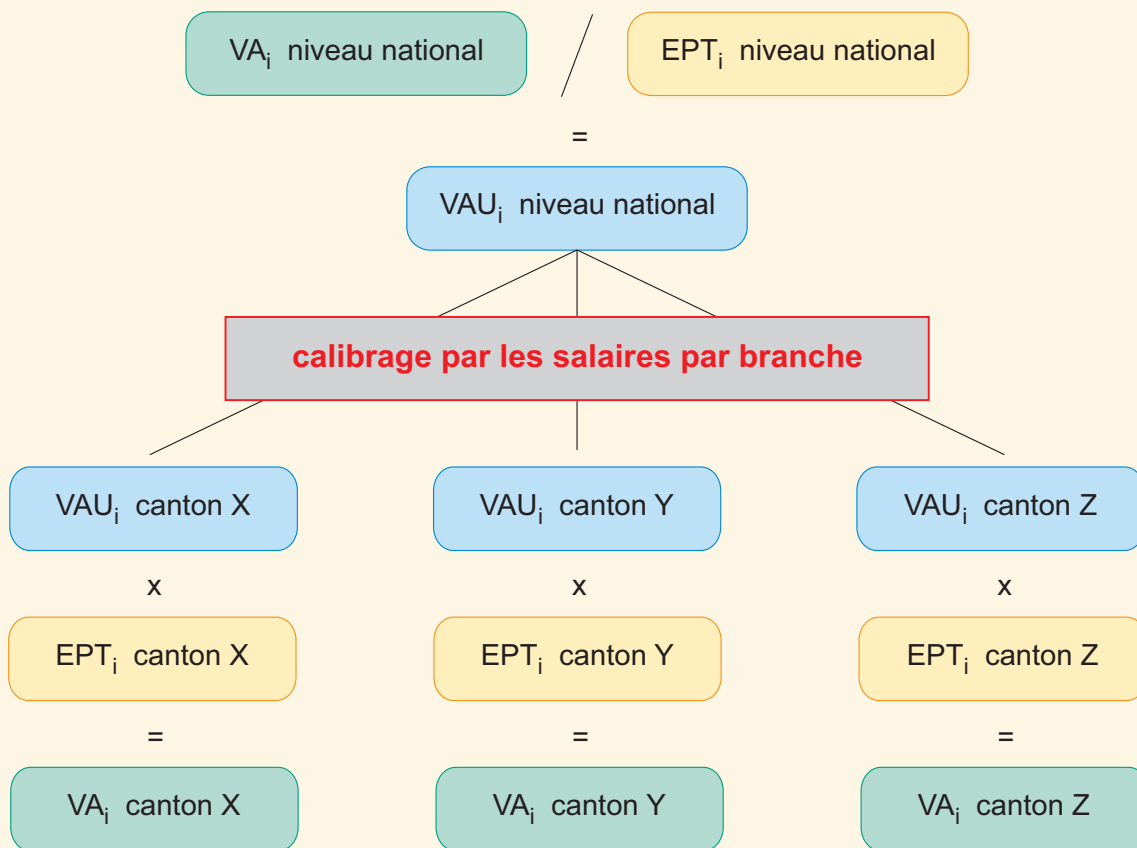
$VA_i$ niveau national / $EPT_i$ niveau national

=

$VAU_i$ niveau national

calibrage par les salaires par branche

$VAU_i$ canton X

x

$EPT_i$ canton X

=

$VA_i$ canton X

$VAU_i$ canton Y

x

$EPT_i$ canton Y

=

$VA_i$ canton Y

$VAU_i$ canton Z

x

$EPT_i$ canton Z

=

$VA_i$ canton Z